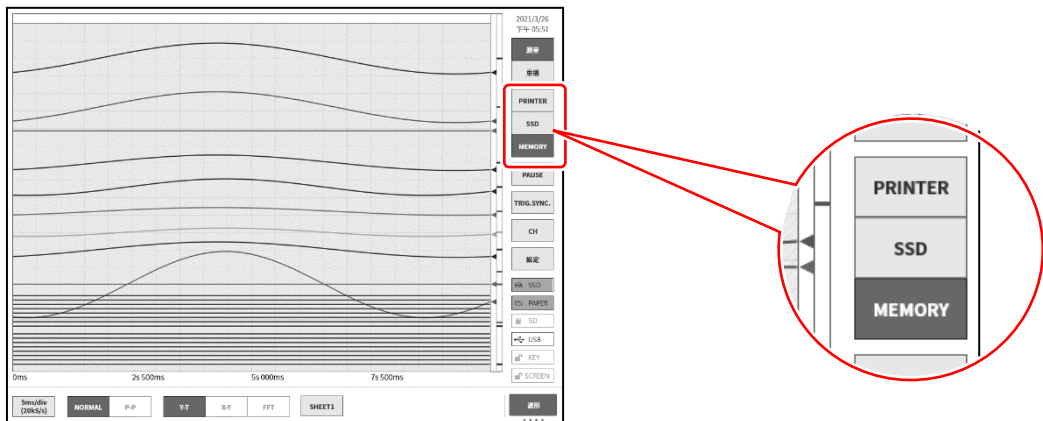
2021/3/26
下午 05:51

測量
重播

PRINTER
SSD
MEMORY

PAUSE
TRIG.SYNC.
CH
設定

SSD
PAPER
SD
USB
KEY
SCREEN

0ms
2s 500ms
5s 000ms
7s 500ms

5ms/div
(20kS/s)

NORMAL
P-P

Y-T
X-Y
FFT

SHEET1

波形

PRINTER
SSD
MEMORY